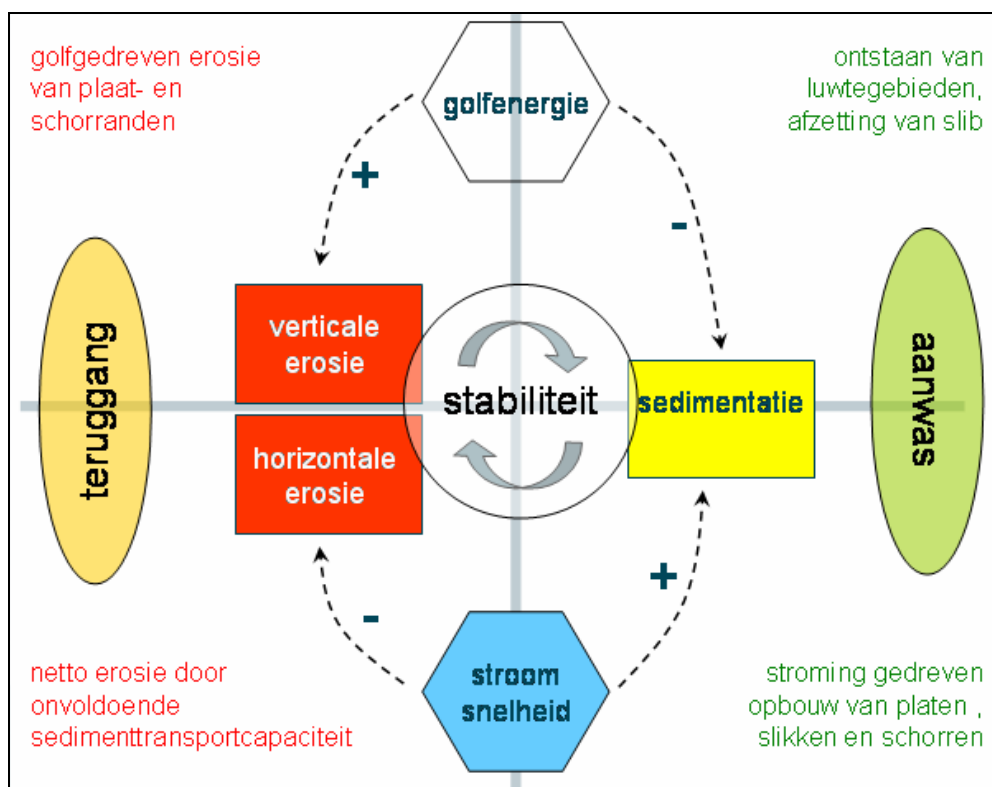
golfgedreven erosie van plaat- en schorranden

golfenergie

ontstaan van luwtegebieden, afzetting van slib

+

-

teruggang

verticale erosie

horizontale erosie

stabiliteit

sedimentatie

aanwas

-

+

netto erosie door onvoldoende sedimenttransportcapaciteit

stroom snelheid

stroming gedreven opbouw van platen , slikken en schorren